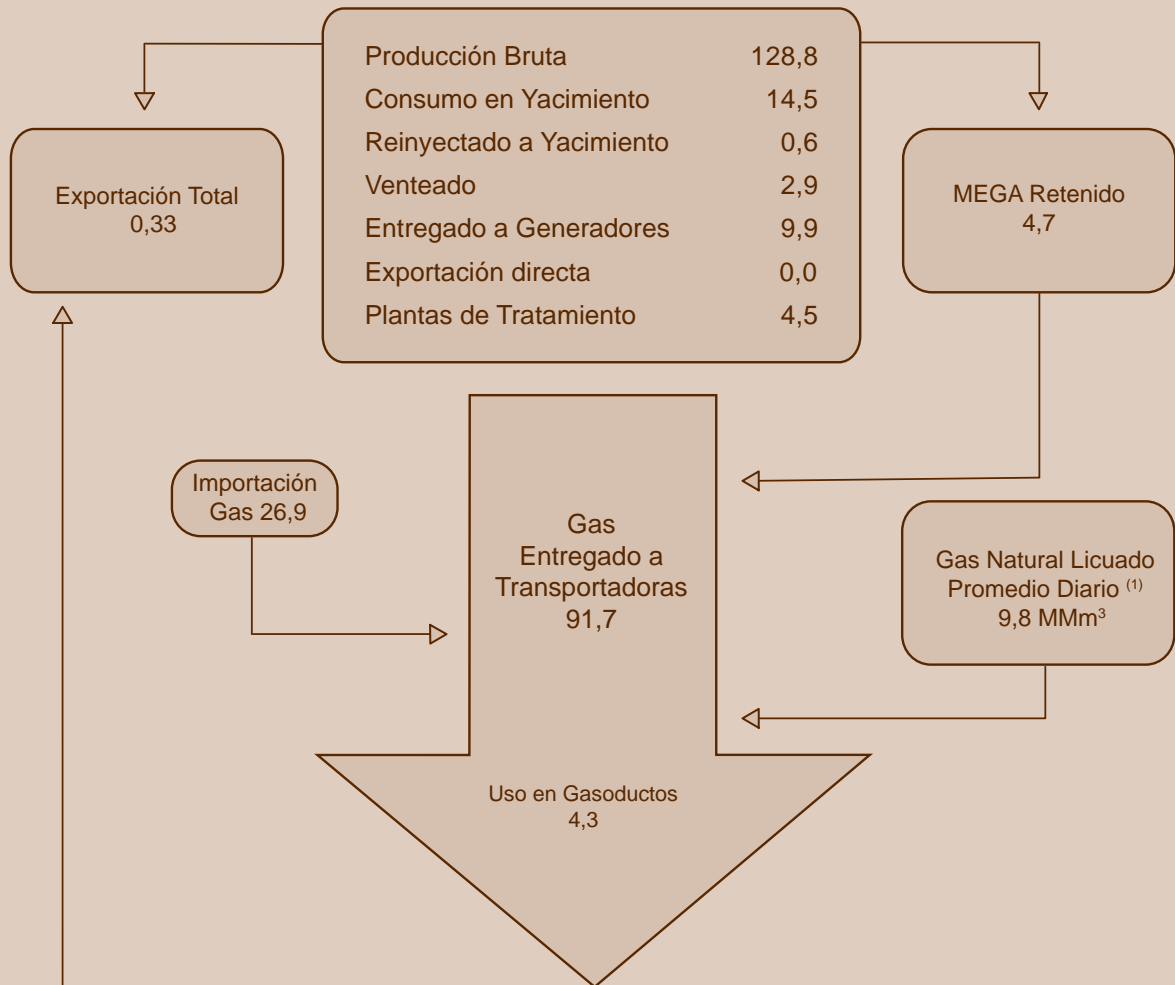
| | |
|---|---|
| Producción Bruta | 128,8 |
| Consumo en Yacimiento | 14,5 |
| Reinyectado a Yacimiento | 0,6 |
| Venteado | 2,9 |
| Entregado a Generadores | 9,9 |
| Exportación directa | 0,0 |
| Plantas de Tratamiento | 4,5 |

Exportación Total
0,33

MEGA Retenido
4,7

Importación
Gas 26,9

Gas
Entregado a
Transportadoras
91,7

Gas Natural Licuado
Promedio Diario $^{(1)}$
9,8 MMm$^3$

Uso en Gasoductos
4,3